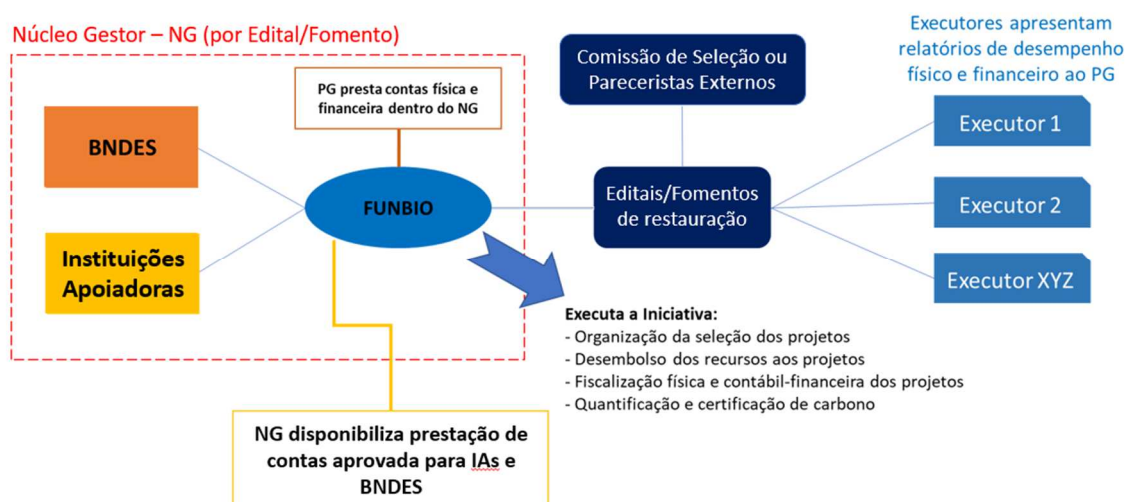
Núcleo Gestor – NG (por Edital/Fomento)

PG presta contas física e financeira dentro do NG

BNDES

Instituições Apoiadoras

FUNBIO

Comissão de Seleção ou Pareceristas Externos

Editais/Fomentos de restauração

Executores apresentam relatórios de desempenho físico e financeiro ao PG

Executor 1

Executor 2

Executor XYZ

Executa a Iniciativa:
- Organização da seleção dos projetos
- Desembolso dos recursos aos projetos
- Fiscalização física e contábil-financeira dos projetos
- Quantificação e certificação de carbono

NG disponibiliza prestação de contas aprovada para IAs e BNDES